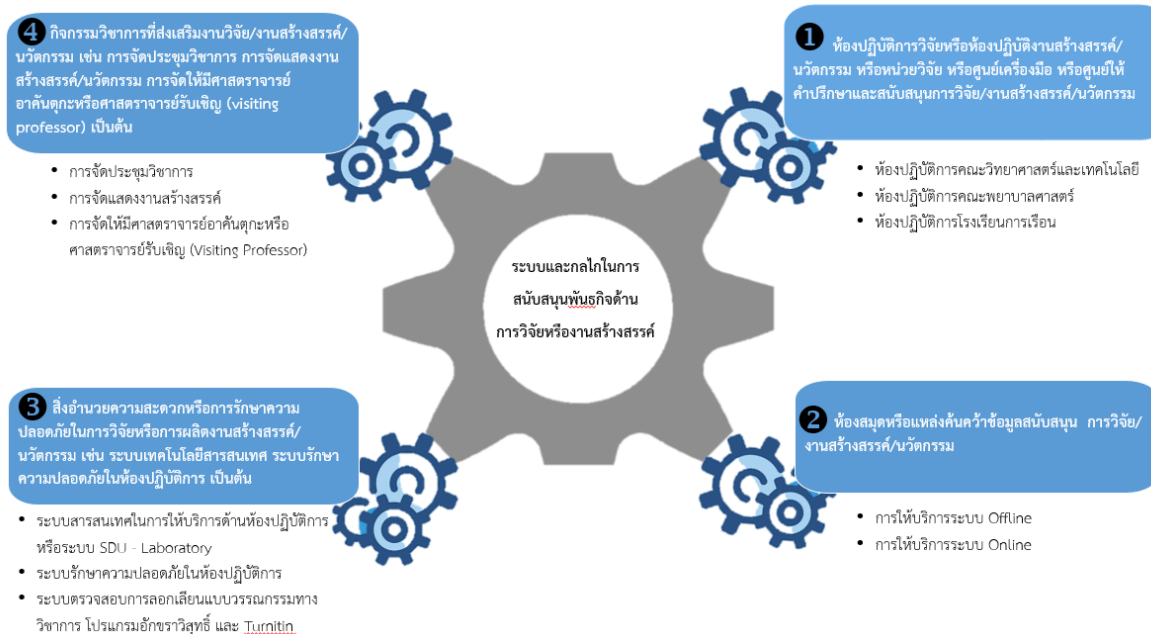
❹ กิจกรรมวิชาการที่ส่งเสริมงานวิจัย/งานสร้างสรรค์/นวัตกรรม เช่น การจัดประชุมวิชาการ การจัดแสดงงานสร้างสรรค์/นวัตกรรม การจัดให้มีศาสตราจารย์อาคันตุกะหรือศาสตราจารย์รับเชิญ (visiting professor) เป็นต้น

- การจัดประชุมวิชาการ
- การจัดแสดงงานสร้างสรรค์
- การจัดให้มีศาสตราจารย์อาคันตุกะหรือศาสตราจารย์รับเชิญ (Visiting Professor)

❶ ห้องปฏิบัติการวิจัยหรือห้องปฏิบัติงานสร้างสรรค์/นวัตกรรม หรือหน่วยวิจัย หรือศูนย์เครื่องมือ หรือศูนย์ให้คำปรึกษาและสนับสนุนการวิจัย/งานสร้างสรรค์/นวัตกรรม

- ห้องปฏิบัติการคณะวิทยาศาสตร์และเทคโนโลยี
- ห้องปฏิบัติการคณะพยาบาลศาสตร์
- ห้องปฏิบัติการโรงเรียนการเรือน

ระบบและกลไกในการสนับสนุนพันธกิจด้านการวิจัยหรืองานสร้างสรรค์

❸ สิ่งอำนวยความสะดวกหรือการรักษาความปลอดภัยในการวิจัยหรือการผลิตงานสร้างสรรค์/นวัตกรรม เช่น ระบบเทคโนโลยีสารสนเทศ ระบบรักษาความปลอดภัยในห้องปฏิบัติการ เป็นต้น

- ระบบสารสนเทศในการให้บริการด้านห้องปฏิบัติการหรือระบบ SDU - Laboratory
- ระบบรักษาความปลอดภัยในห้องปฏิบัติการ
- ระบบตรวจสอบการลอกเลียนแบบวรรณกรรมทางวิชาการ โปรแกรมอักขราวิสุทธิ์ และ Turnitin

❷ ห้องสมุดหรือแหล่งค้นคว้าข้อมูลสนับสนุน การวิจัย/งานสร้างสรรค์/นวัตกรรม

- การให้บริการระบบ Offline
- การให้บริการระบบ Online